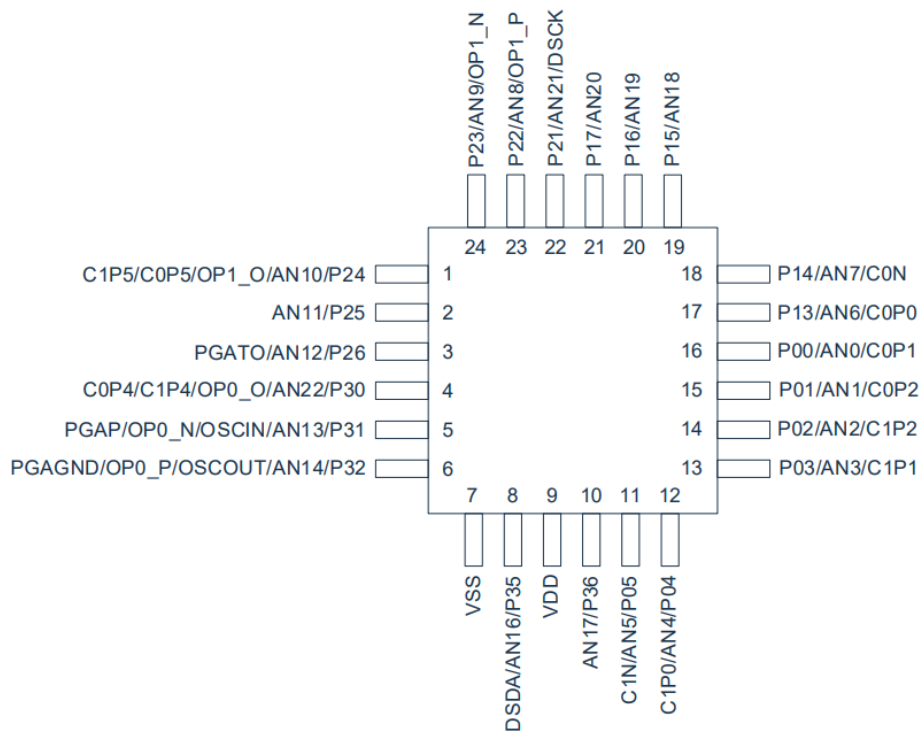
P23/AN9/OP1_N
P22/AN8/OP1_P
P21/AN21/DSCK
P17/AN20
P16/AN19
P15/AN18

24 23 22 21 20 19

C1P5/C0P5/OP1_O/AN10/P24 1
AN11/P25 2
PGATO/AN12/P26 3
C0P4/C1P4/OP0_O/AN22/P30 4
PGAP/OP0_N/OSCIN/AN13/P31 5
PGAGND/OP0_P/OSCOUT/AN14/P32 6

18 P14/AN7/C0N
17 P13/AN6/C0P0
16 P00/AN0/C0P1
15 P01/AN1/C0P2
14 P02/AN2/C1P2
13 P03/AN3/C1P1

7 8 9 10 11 12

VSS
DSDA/AN16/P35
VDD
AN17/P36
C1N/AN5/P05
C1P0/AN4/P04